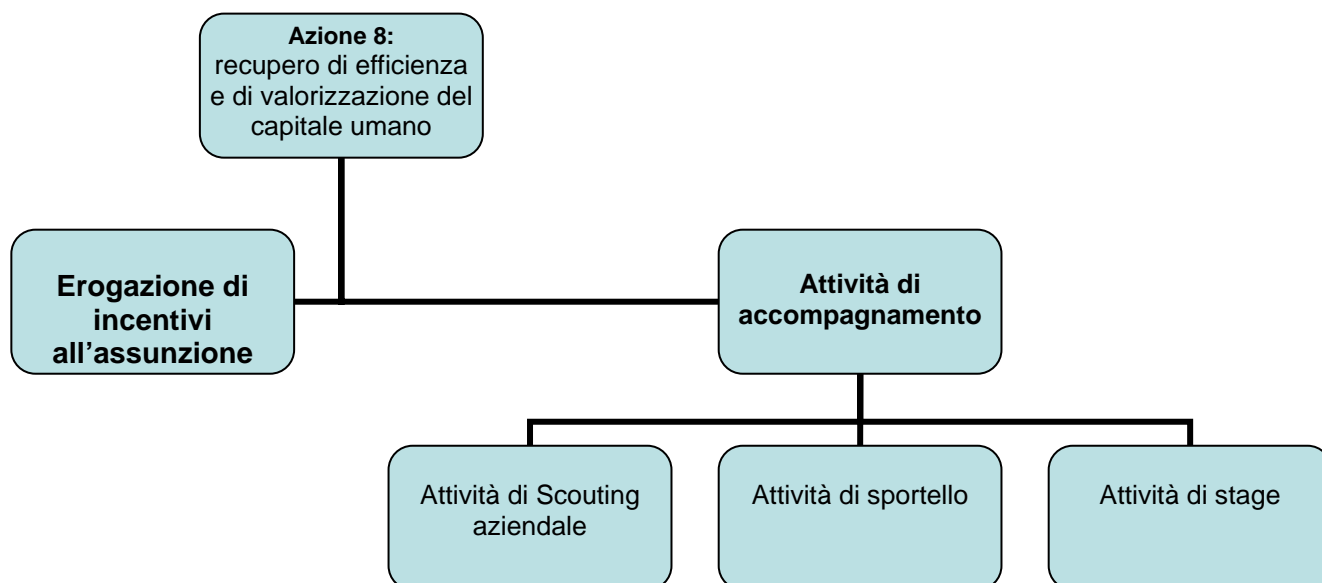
Azione 8:
recupero di efficienza e di valorizzazione del capitale umano

Erogazione di incentivi all’assunzione

Attività di accompagnamento

Attività di Scouting aziendale

Attività di sportello

Attività di stage